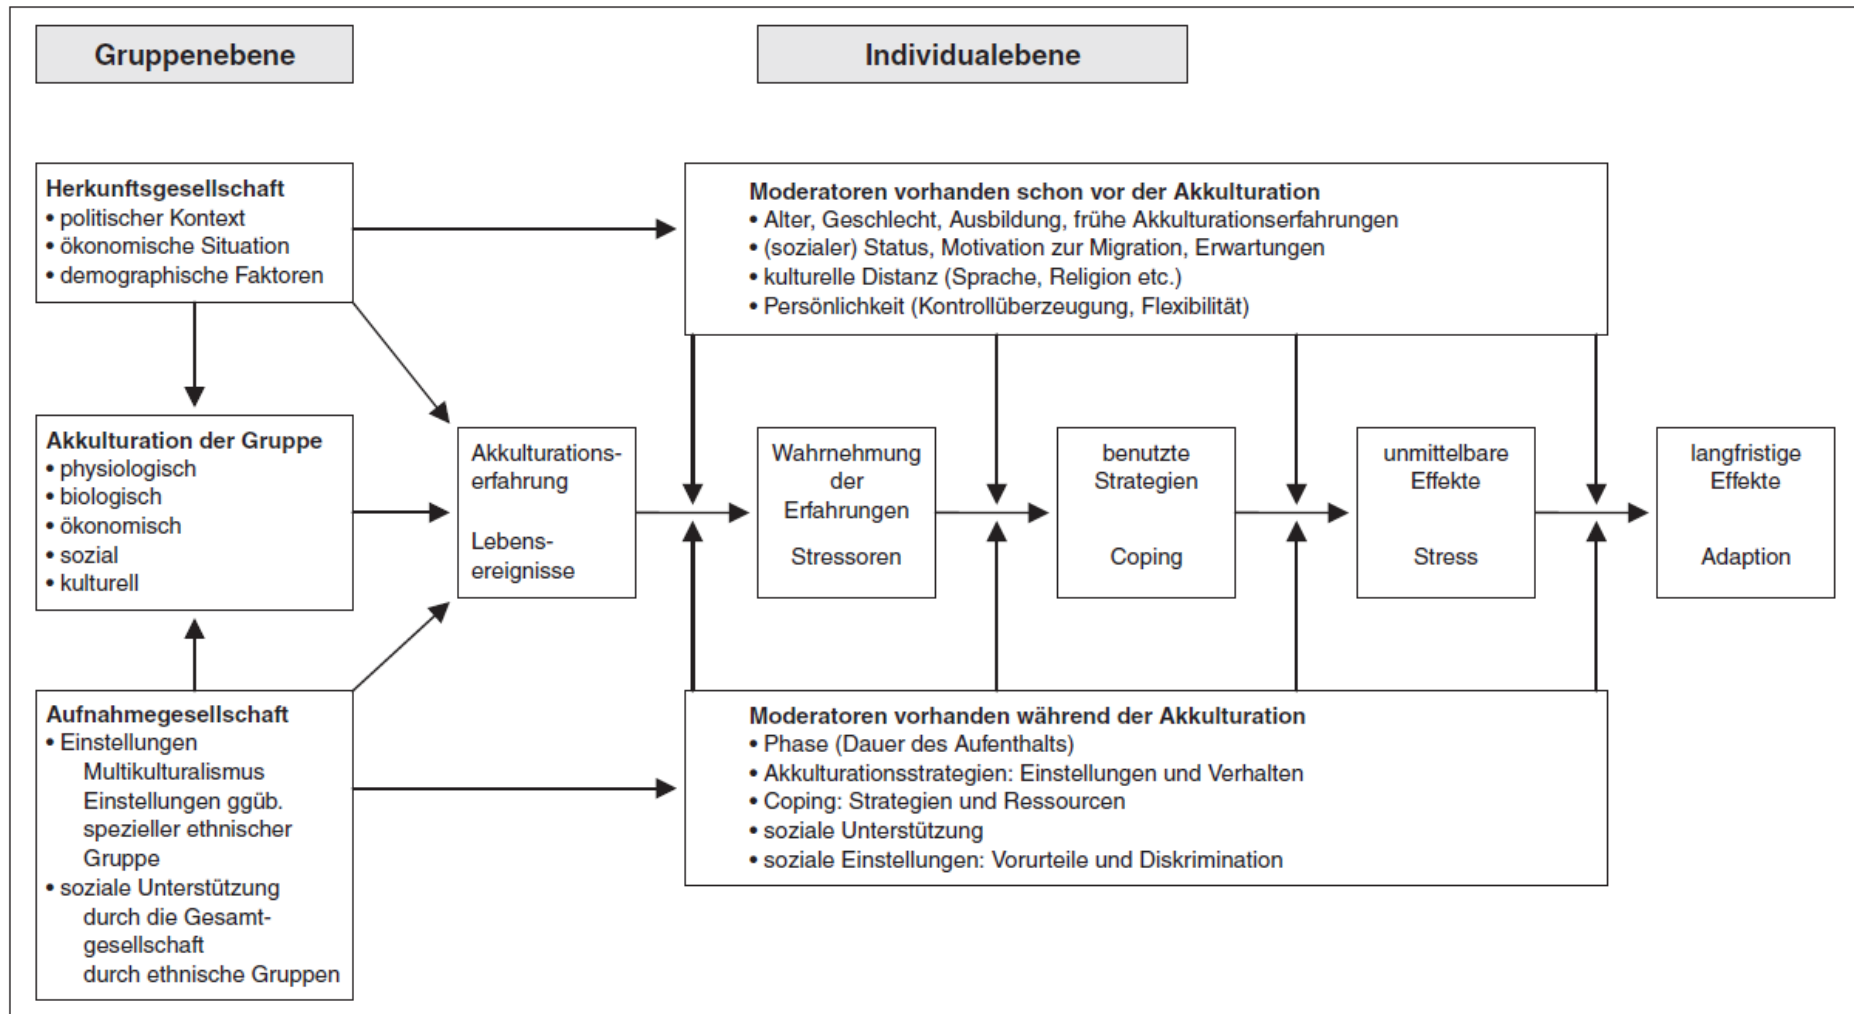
Gruppenebene

Individualebene

Herkunftsgesellschaft
• politischer Kontext
• ökonomische Situation
• demographische Faktoren

Moderatoren vorhanden schon vor der Akkulturation
• Alter, Geschlecht, Ausbildung, frühe Akkulturationserfahrungen
• (sozialer) Status, Motivation zur Migration, Erwartungen
• kulturelle Distanz (Sprache, Religion etc.)
• Persönlichkeit (Kontrollüberzeugung, Flexibilität)

Akkulturation der Gruppe
• physiologisch
• biologisch
• ökonomisch
• sozial
• kulturell

Akkulturationserfahrung

Lebensereignisse

Wahrnehmung der Erfahrungen

Stressoren

benutzte Strategien

Coping

unmittelbare Effekte

Stress

langfristige Effekte

Adaption

Aufnahmegesellschaft
• Einstellungen
Multikulturalismus
Einstellungen ggüb. spezieller ethnischer Gruppe
• soziale Unterstützung
durch die Gesamtgesellschaft
durch ethnische Gruppen

Moderatoren vorhanden während der Akkulturation
• Phase (Dauer des Aufenthalts)
• Akkulturationsstrategien: Einstellungen und Verhalten
• Coping: Strategien und Ressourcen
• soziale Unterstützung
• soziale Einstellungen: Vorurteile und Diskrimination